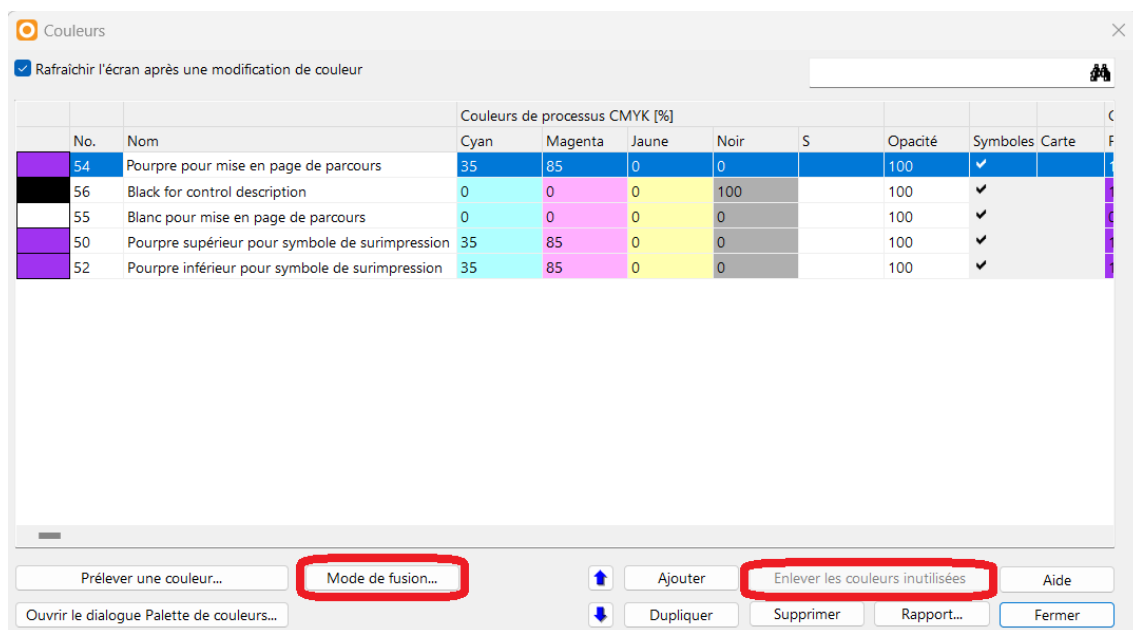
Couleurs

Rafraîchir l'écran après une modification de couleur

| | | | Couleurs de processus CMYK [%] | | | | | | | | |
|---|---|---|---|---|---|---|---|---|---|---|---|
| | No. | Nom | Cyan | Magenta | Jaune | Noir | S | Opacité | Symboles | Carte | |
| | 54 | Pourpre pour mise en page de parcours | 35 | 85 | 0 | 0 | | 100 | ✔ | | |
| | 56 | Black for control description | 0 | 0 | 0 | 100 | | 100 | ✔ | | |
| | 55 | Blanc pour mise en page de parcours | 0 | 0 | 0 | 0 | | 100 | ✔ | | |
| | 50 | Pourpre supérieur pour symbole de surimpression | 35 | 85 | 0 | 0 | | 100 | ✔ | | |
| | 52 | Pourpre inférieur pour symbole de surimpression | 35 | 85 | 0 | 0 | | 100 | ✔ | | |

Prélever une couleur...
Mode de fusion...
Ajouter
Enlever les couleurs inutilisées
Aide
Ouvrir le dialogue Palette de couleurs...
Dupliquer
Supprimer
Rapport...
Fermer